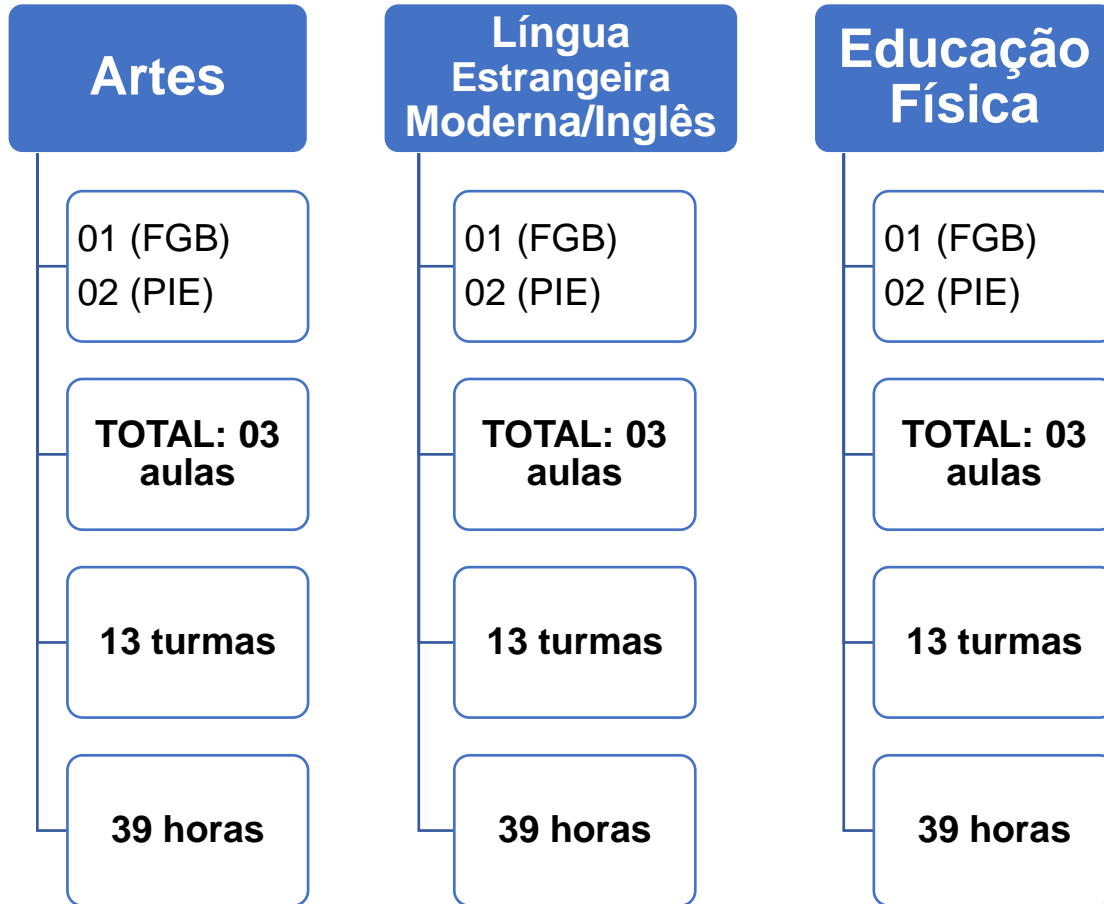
Artes

01 (FGB)
02 (PIE)

TOTAL: 03 aulas

13 turmas

39 horas

Língua Estrangeira Moderna/Inglês

01 (FGB)
02 (PIE)

TOTAL: 03 aulas

13 turmas

39 horas

Educação Física

01 (FGB)
02 (PIE)

TOTAL: 03 aulas

13 turmas

39 horas